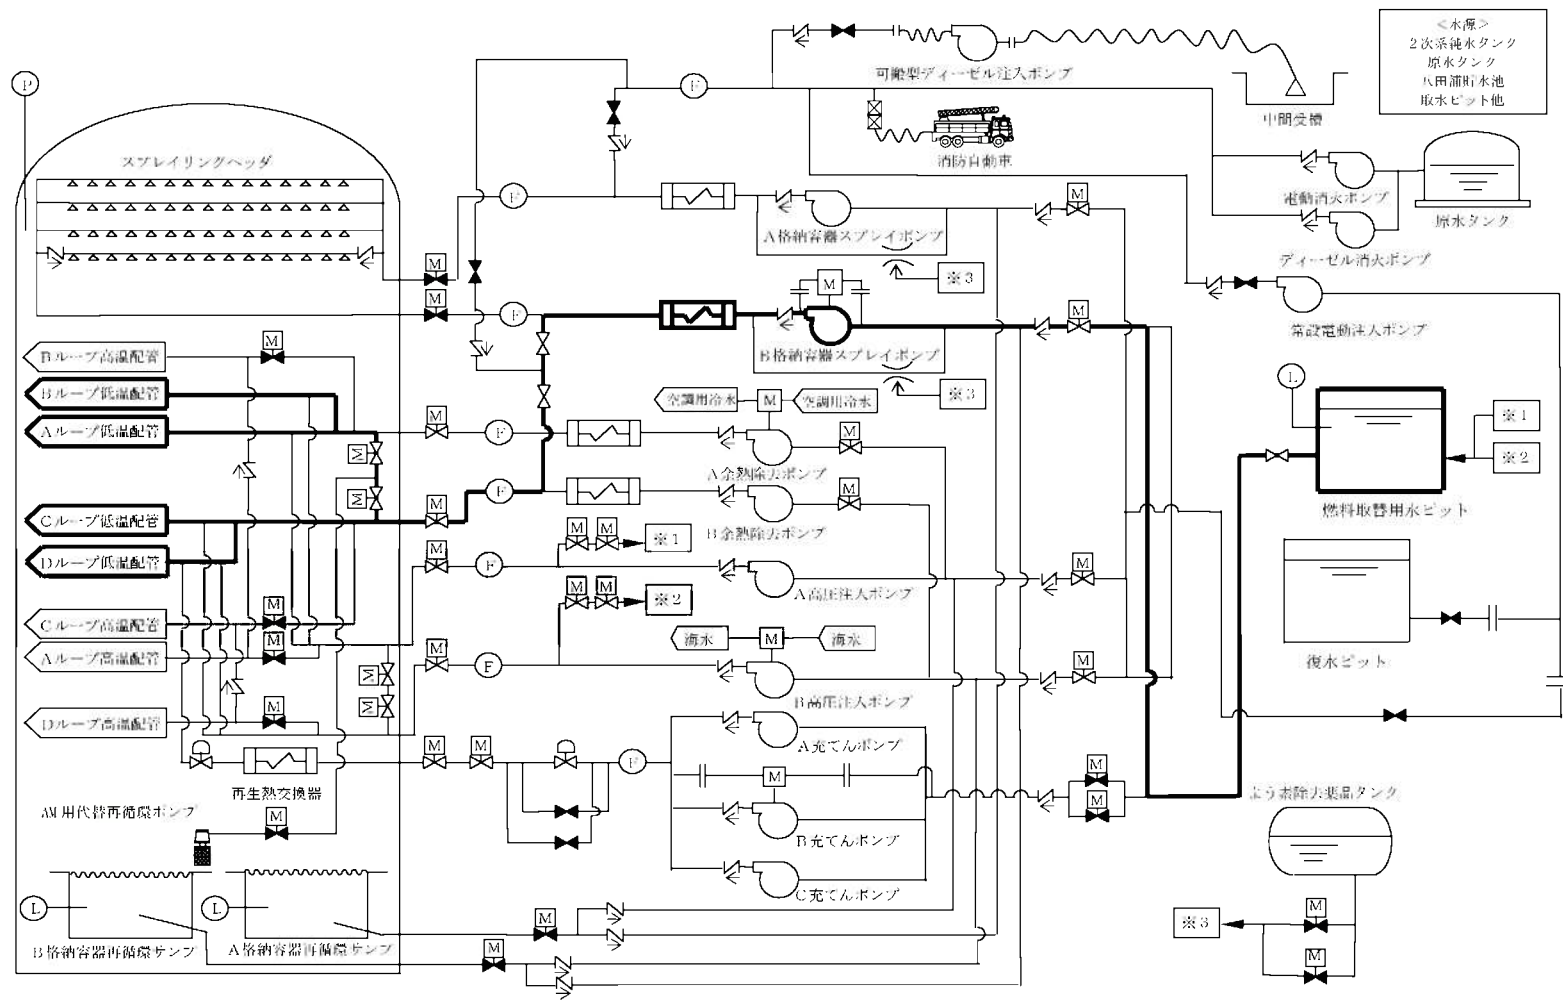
＜水源＞
２次系純水タンク
原水タンク
八田浦貯水池
取水ピット他

可搬型ディーゼル注入ポンプ

中間受槽

P

F

スプレイリングヘッダ

消防自動車

F

M

電動消火ポンプ

原水タンク

A格納容器スプレイポンプ

ディーゼル消火ポンプ

M

M

※３

M

F

M

常設電動注入ポンプ

M

Bループ高温配管

B格納容器スプレイポンプ

M

L

Bループ低温配管

空調用冷水

M

空調用冷水

※３

Aループ低温配管

M

F

M

※１

M

A余熱除去ポンプ

※２

M

F

M

Cループ低温配管

M

B余熱除去ポンプ

燃料取替用水ピット

M

M

M

※１

Dループ低温配管

M

F

M

A高圧注入ポンプ

M

M

※２

Cループ高温配管

M

Aループ高温配管

M

海水

M

海水

復水ピット

M

M

F

M

M

B高圧注入ポンプ

Dループ高温配管

M

M

M

A充てんポンプ

F

M

再生熱交換器

M

M

よう素除去薬品タンク

AM用代替再循環ポンプ

M

B充てんポンプ

C充てんポンプ

L

L

M

※３

M

B格納容器再循環サンプ

A格納容器再循環サンプ

M

M